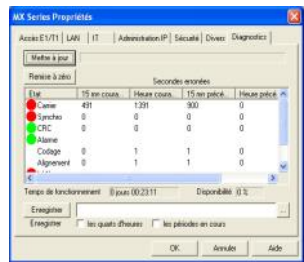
MX Series Propriétés

Accès E1/T1 | LAN | IT | Administration IP | Sécurité | Divers | Diagnostics

Mettre à jour

Remise à zéro

Secondes erronées

| Etat | 15 mn cours. | Heure cours. | 15 mn précé. | Heure précé |
|---|---|---|---|---|
| Carrier | 491 | 1391 | 900 | 0 |
| Synchro | 0 | 0 | 0 | 0 |
| CRC | 0 | 0 | 0 | 0 |
| Alarme | | | | |
| Codage | 0 | 1 | 1 | 0 |
| Alignement | 0 | 1 | 1 | 0 |

Temps de fonctionnement 0 jours 00:23:11 Disponibilité 0 %

Enregistrer ...

Enregistrer les quarts d'heures les périodes en cours

OK Annuler Aide